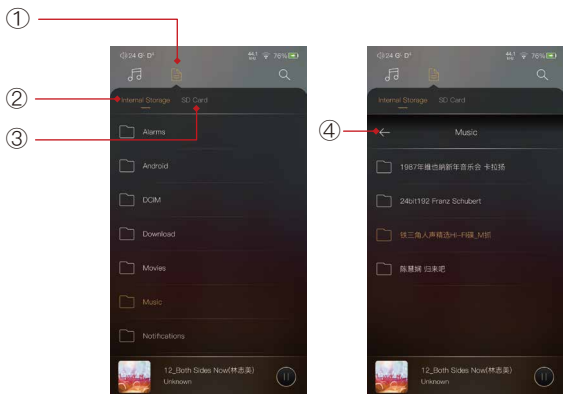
①

②

③

④

24 D 44.1 76%

Internal Storage SD Card

Alarms

Android

DCIM

Download

Movies

Music

Notifications

12_Both Sides Now(林志美)
Unknown

24 D 44.1 76%

Internal Storage SD Card

Music

1987年維也納新年音乐会 卡拉扬

24bit192 Franz Schubert

铁三角人声精选Hi-Fi碟_M抓

陈慧娴 归来吧

12_Both Sides Now(林志美)
Unknown